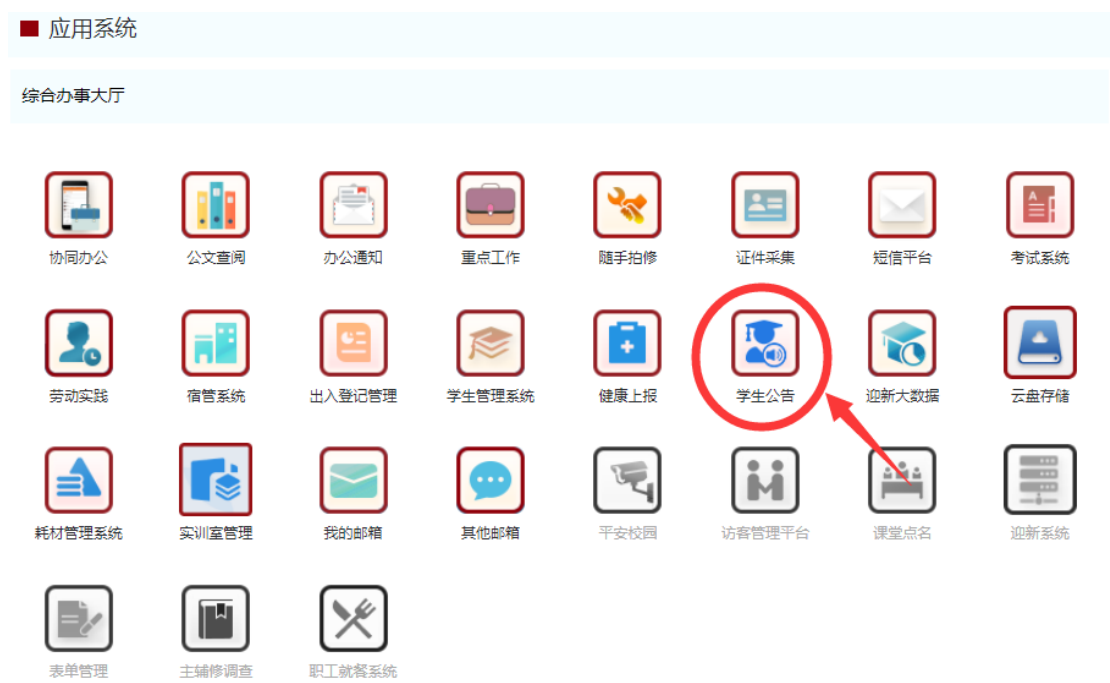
应用系统

综合办事大厅

协同办公
公文查阅
办公通知
重点工作
随手拍修
证件采集
短信平台
考试系统

劳动实践
宿管系统
出入登记管理
学生管理系统
健康上报
学生公告
迎新大数据
云盘存储

耗材管理系统
实训室管理
我的邮箱
其他邮箱
平安校园
访客管理平台
课堂点名
迎新系统

表单管理
主辅修调查
职工就餐系统